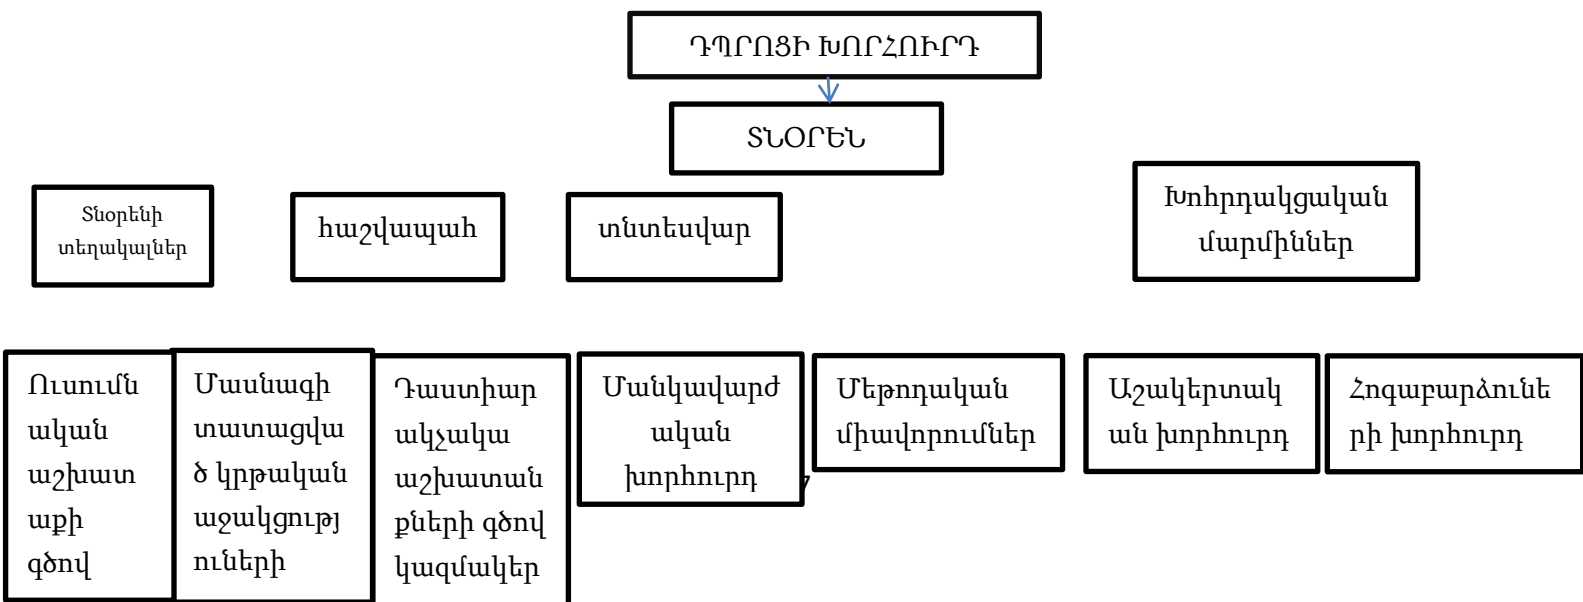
ԴՊՐՈՑԻ ԽՈՐՀՈՒՐԴ

ՏՆՕՐԵՆ

Տնօրենի տեղակալներ

հաշվապահ

տնտեսվար

Խորհրդակցական մարմիններ

Ուսումնական աշխատաքի գծով

Մասնագիտատացված կրթական աջակցությունների

Դաստիարակչական աշխատանքների գծով կազմակեր

Մանկավարժական խորհուրդ

Մեթոդական միավորումներ

Աշակերտական խորհուրդ

Հոգաբարձունեի խորհուրդ